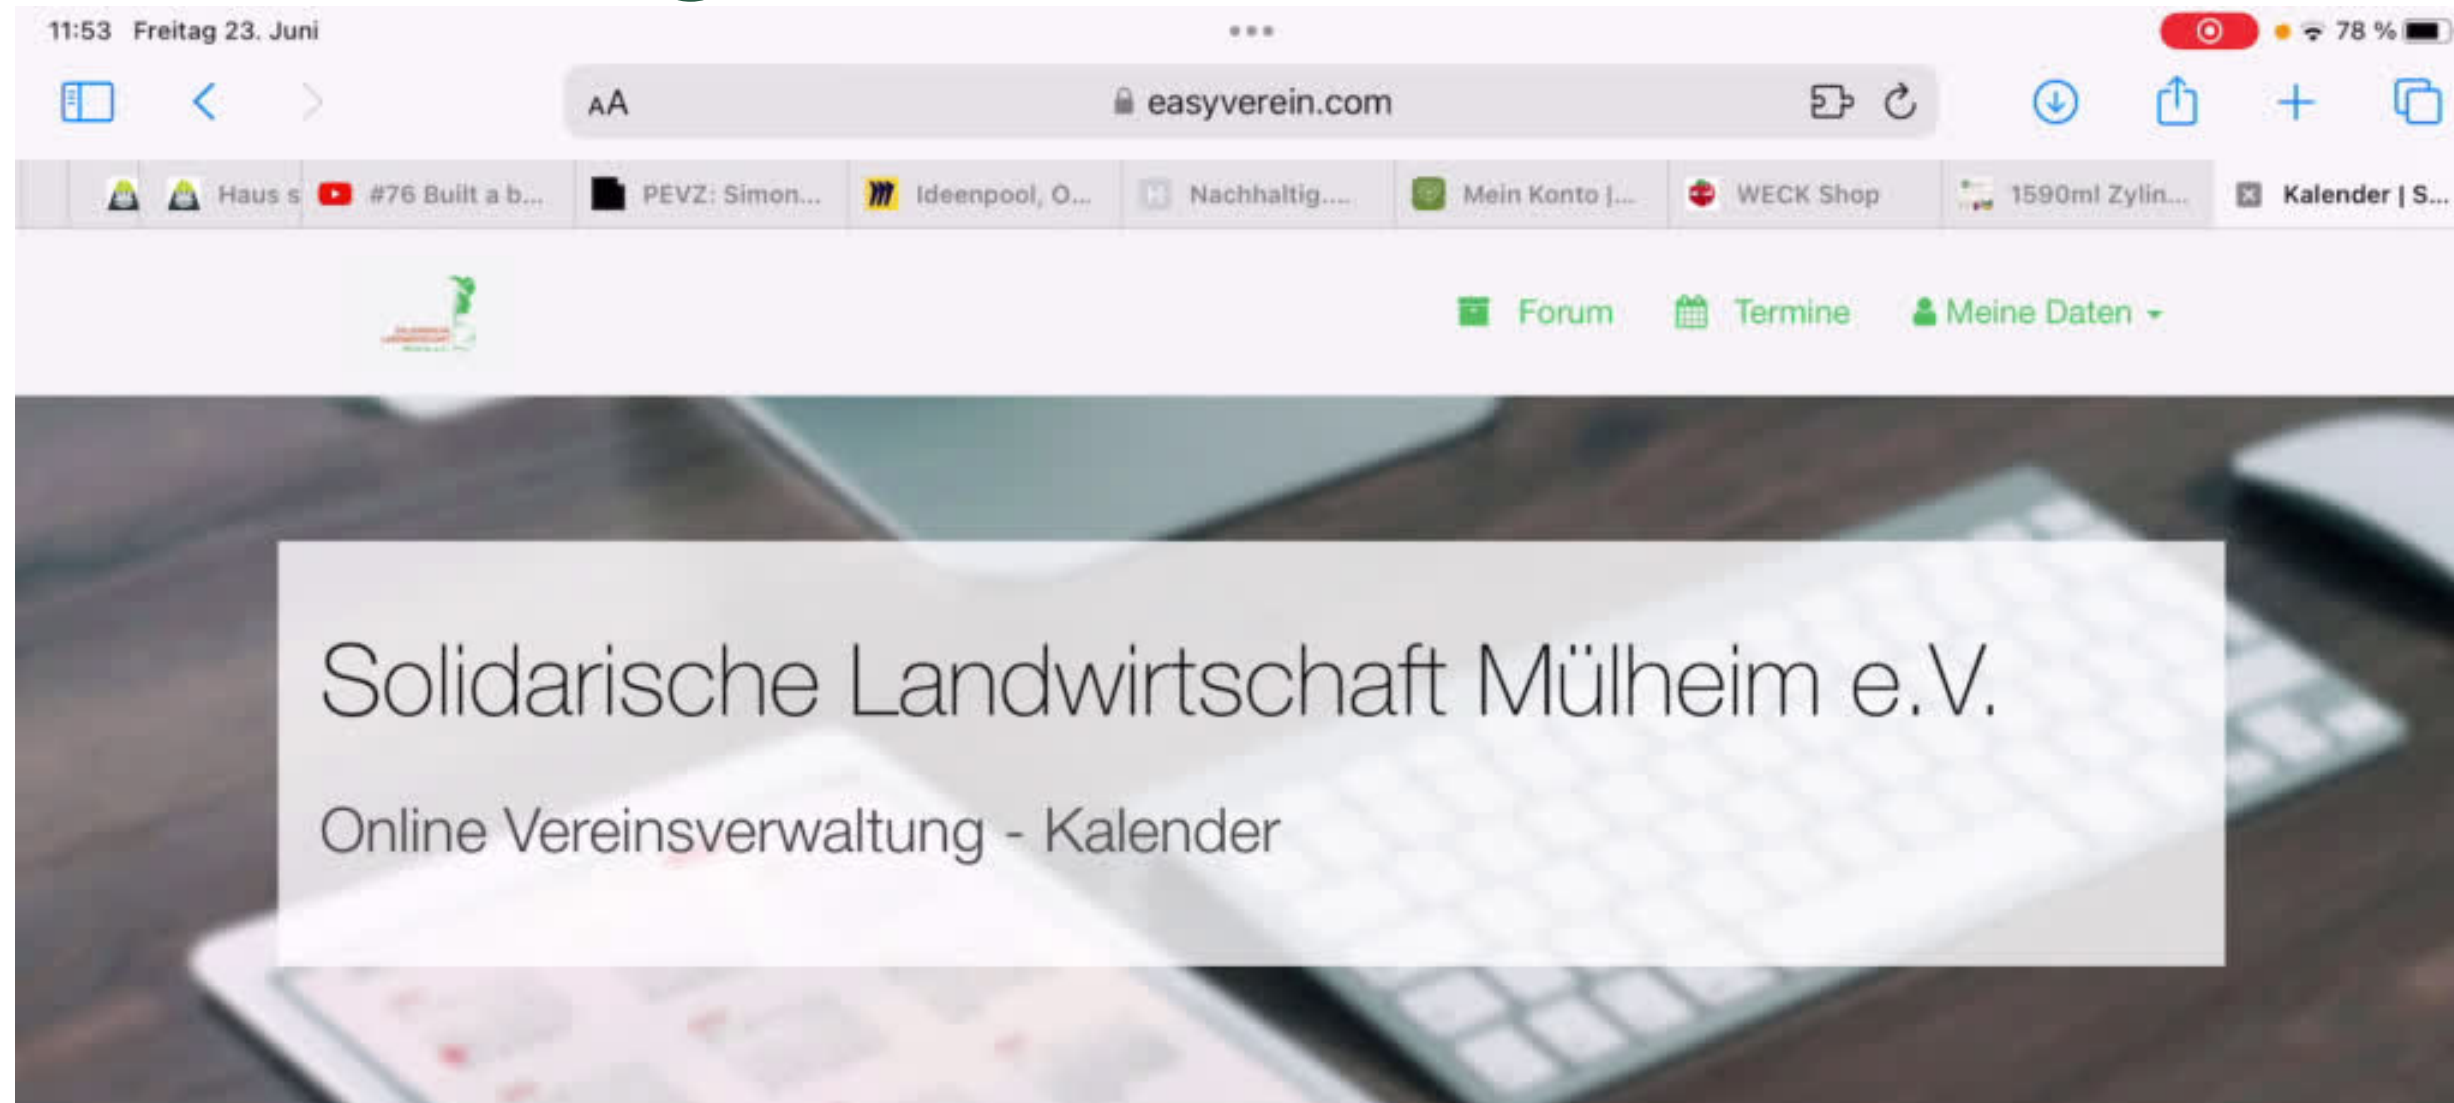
11:53 Freitag 23. Juni

78 %

AA easyverein.com

Haus s #76 Built a b... PEVZ: Simon... Ideenpool, O... Nachhaltig.... Mein Konto |... WECK Shop 1590ml Zylin... Kalender | S...

Forum Termine Meine Daten

Solidarische Landwirtschaft Mülheim e.V.

Online Vereinsverwaltung - Kalender